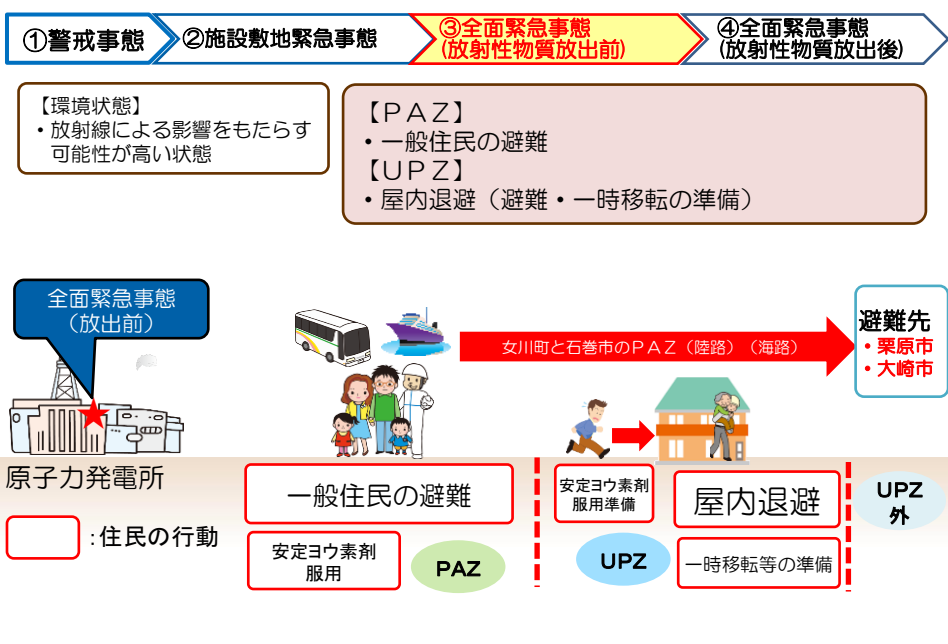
①警戒事態
②施設敷地緊急事態
③全面緊急事態
(放射性物質放出前)
④全面緊急事態
(放射性物質放出後)

【環境状態】
・放射線による影響をもたらす可能性が高い状態

【PAZ】
・一般住民の避難
【UPZ】
・屋内退避（避難・一時移転の準備）

全面緊急事態
（放出前）

女川町と石巻市のPAZ（陸路）（海路）

避難先
・栗原市
・大崎市

原子力発電所

:住民の行動

一般住民の避難

安定ヨウ素剤服用

PAZ

安定ヨウ素剤服用準備

屋内退避

UPZ

一時移転等の準備

UPZ外